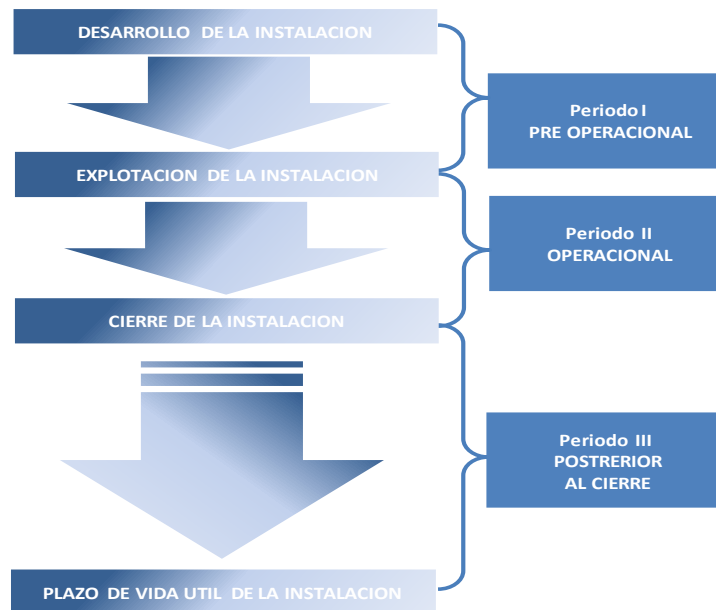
DESARROLLO DE LA INSTALACION

EXPLOTACION DE LA INSTALACION

CIERRE DE LA INSTALACION

PLAZO DE VIDA UTIL DE LA INSTALACION

Periodo I
PRE OPERACIONAL

Periodo II
OPERACIONAL

Periodo III
POSTRERIOR
AL CIERRE